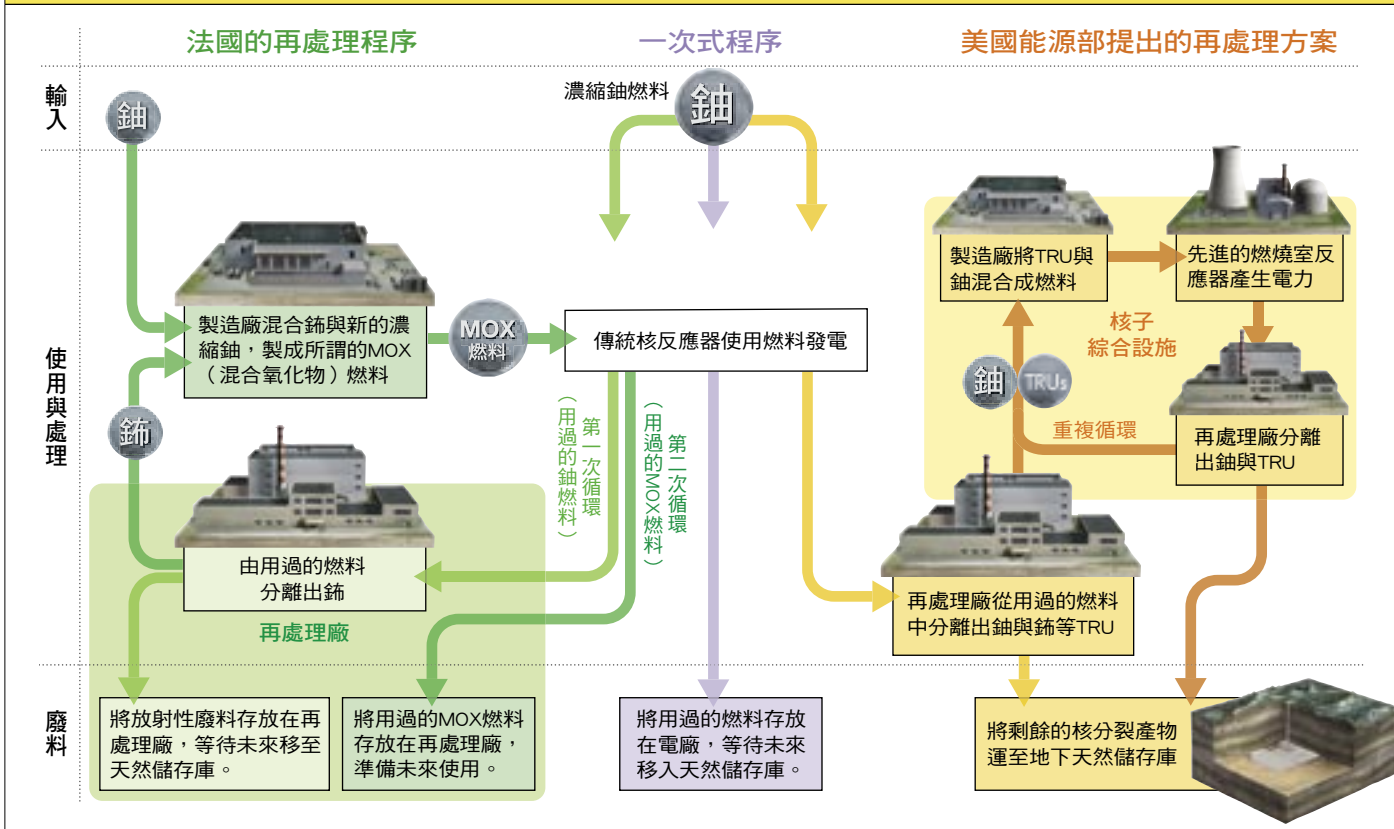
法國的再處理程序

一次式程序

美國能源部提出的再處理方案

輸入

使用與處理

廢料

鈾

濃縮鈾燃料

鈾

製造廠混合鈽與新的濃縮鈾，製成所謂的MOX（混合氧化物）燃料

MOX 燃料

傳統核反應器使用燃料發電

鈽

（用過的鈾燃料）第一次循環

（用過的MOX燃料）第二次循環

由用過的燃料分離出鈽

再處理廠

將放射性廢料存放在再處理廠，等待未來移至天然儲存庫。

將用過的MOX燃料存放在再處理廠，準備未來使用。

將用過的燃料存放在電廠，等待未來移入天然儲存庫。

製造廠將TRU與鈾混合成燃料

先進的燃燒室反應器產生電力

核子綜合設施

鈾

TRUs

重複循環

再處理廠分離出鈾與TRU

再處理廠從用過的燃料中分離出鈾與鈽等TRU

將剩餘的核分裂產物運至地下天然儲存庫